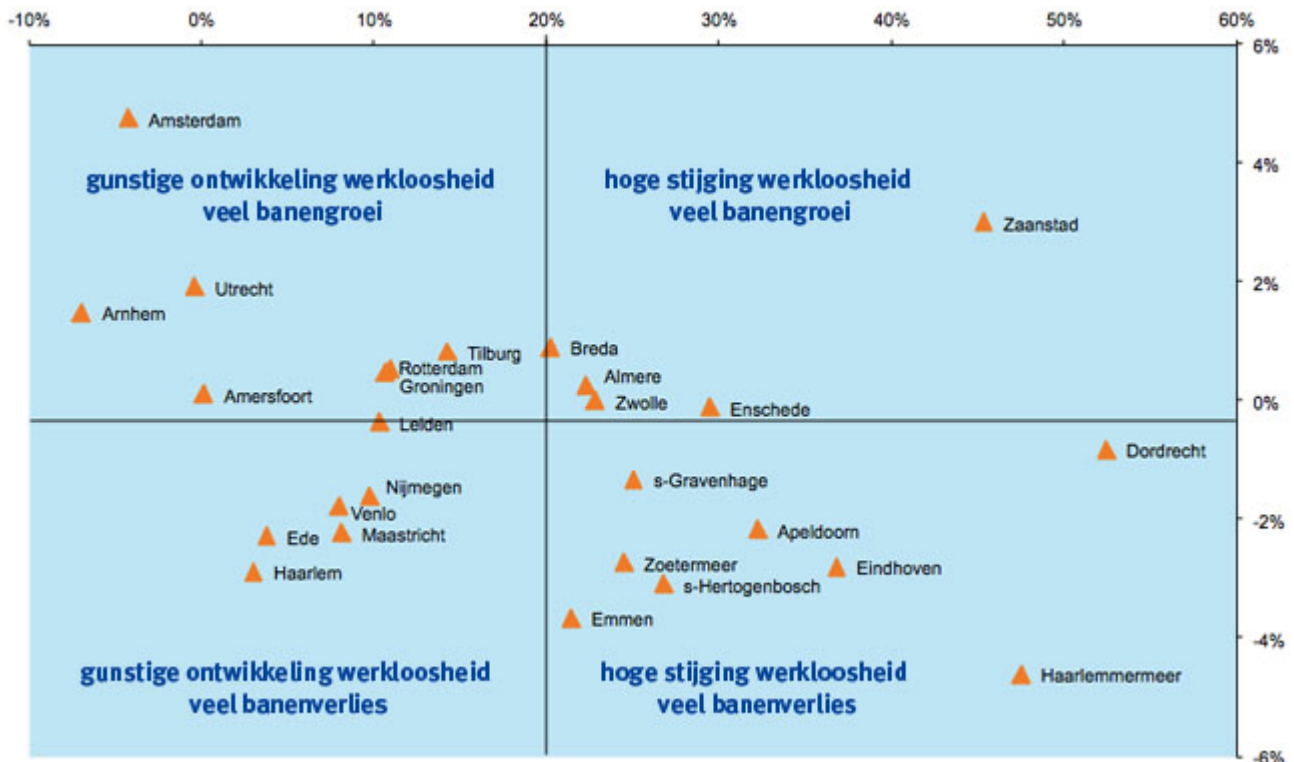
-10% 0% 10% 20% 30% 40% 50% 60%

6%
4%
2%
0%
-2%
-4%
-6%

Amsterdam

gunstige ontwikkeling werkloosheid
veel banengroei

hoge stijging werkloosheid
veel banengroei

Zaanstad

Utrecht
Arnhem
Tilburg
Breda
Rotterdam
Groningen
Almere
Amersfoort
Zwolle
Enschede
Leiden
Dordrecht
s-Gravenhage
Nijmegen
Venlo
Apeldoorn
Ede
Maastricht
Zoetermeer
Eindhoven
Haarlem
s-Hertogenbosch
Emmen

gunstige ontwikkeling werkloosheid
veel banenverlies

hoge stijging werkloosheid
veel banenverlies

Haarlemmermeer